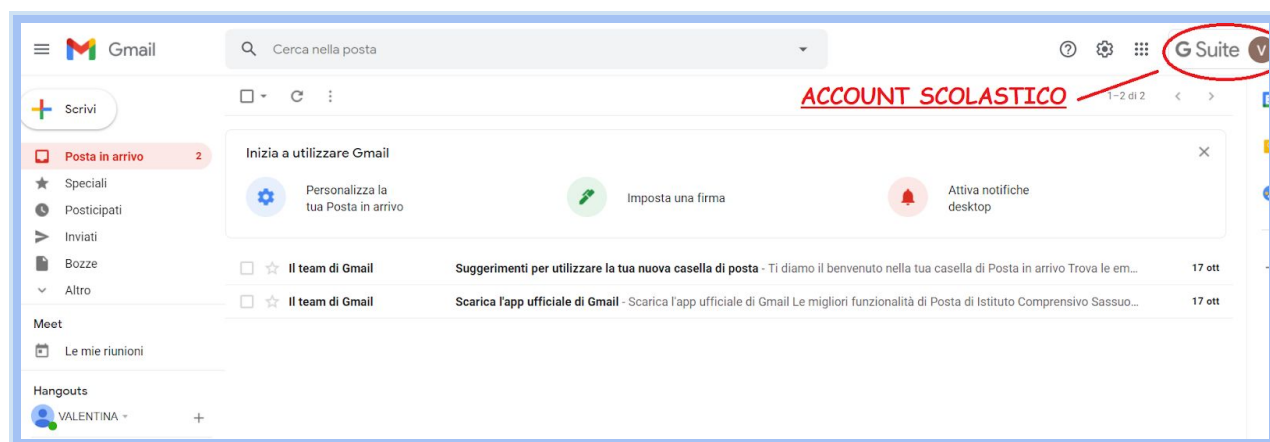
Gmail

Cerca nella posta

G Suite V

ACCOUNT SCOLASTICO

Scrivi

1–2 di 2

Posta in arrivo 2
Speciali
Posticipati
Inviati
Bozze
Altro

Meet
Le mie riunioni

Hangouts
VALENTINA

Inizia a utilizzare Gmail

Personalizza la tua Posta in arrivo

Imposta una firma

Attiva notifiche desktop

Il team di Gmail Suggerimenti per utilizzare la tua nuova casella di posta - Ti diamo il benvenuto nella tua casella di Posta in arrivo Trova le em... 17 ott

Il team di Gmail Scarica l'app ufficiale di Gmail - Scarica l'app ufficiale di Gmail Le migliori funzionalità di Posta di Istituto Comprensivo Sassuo... 17 ott